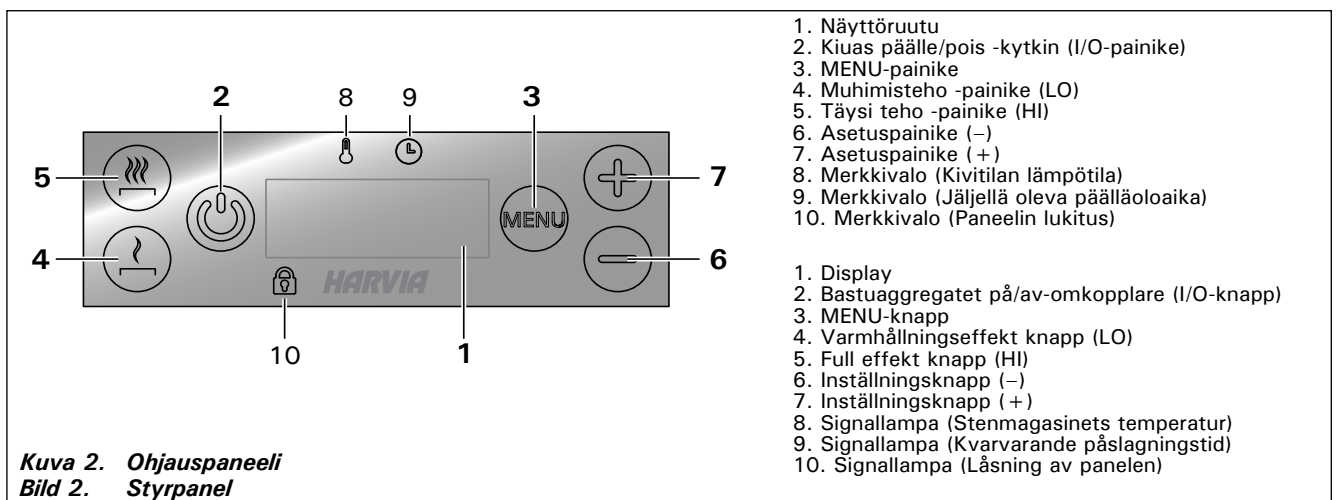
2
8
9
3
5
7
MENU
4
6
HARVIA
10
1

Kuva 2. Ohjauspaneeli
Bild 2. Styrpanel

1. Näyttöruutu
2. Kiuas päälle/pois -kytkin (I/O-painike)
3. MENU-painike
4. Muhimisteho -painike (LO)
5. Täysi teho -painike (HI)
6. Asetuspainike (–)
7. Asetuspainike (+)
8. Merkkivalo (Kivitilan lämpötila)
9. Merkkivalo (Jäljellä oleva päälläoloaika)
10. Merkkivalo (Paneelin lukitus)

1. Display
2. Bastuaggregatet på/av-omkopplare (I/O-knapp)
3. MENU-knapp
4. Varmhållningseffekt knapp (LO)
5. Full effekt knapp (HI)
6. Inställningsknapp (–)
7. Inställningsknapp (+)
8. Signallampa (Stenmagasinets temperatur)
9. Signallampa (Kvarvarande påslagningstid)
10. Signallampa (Låsning av panelen)